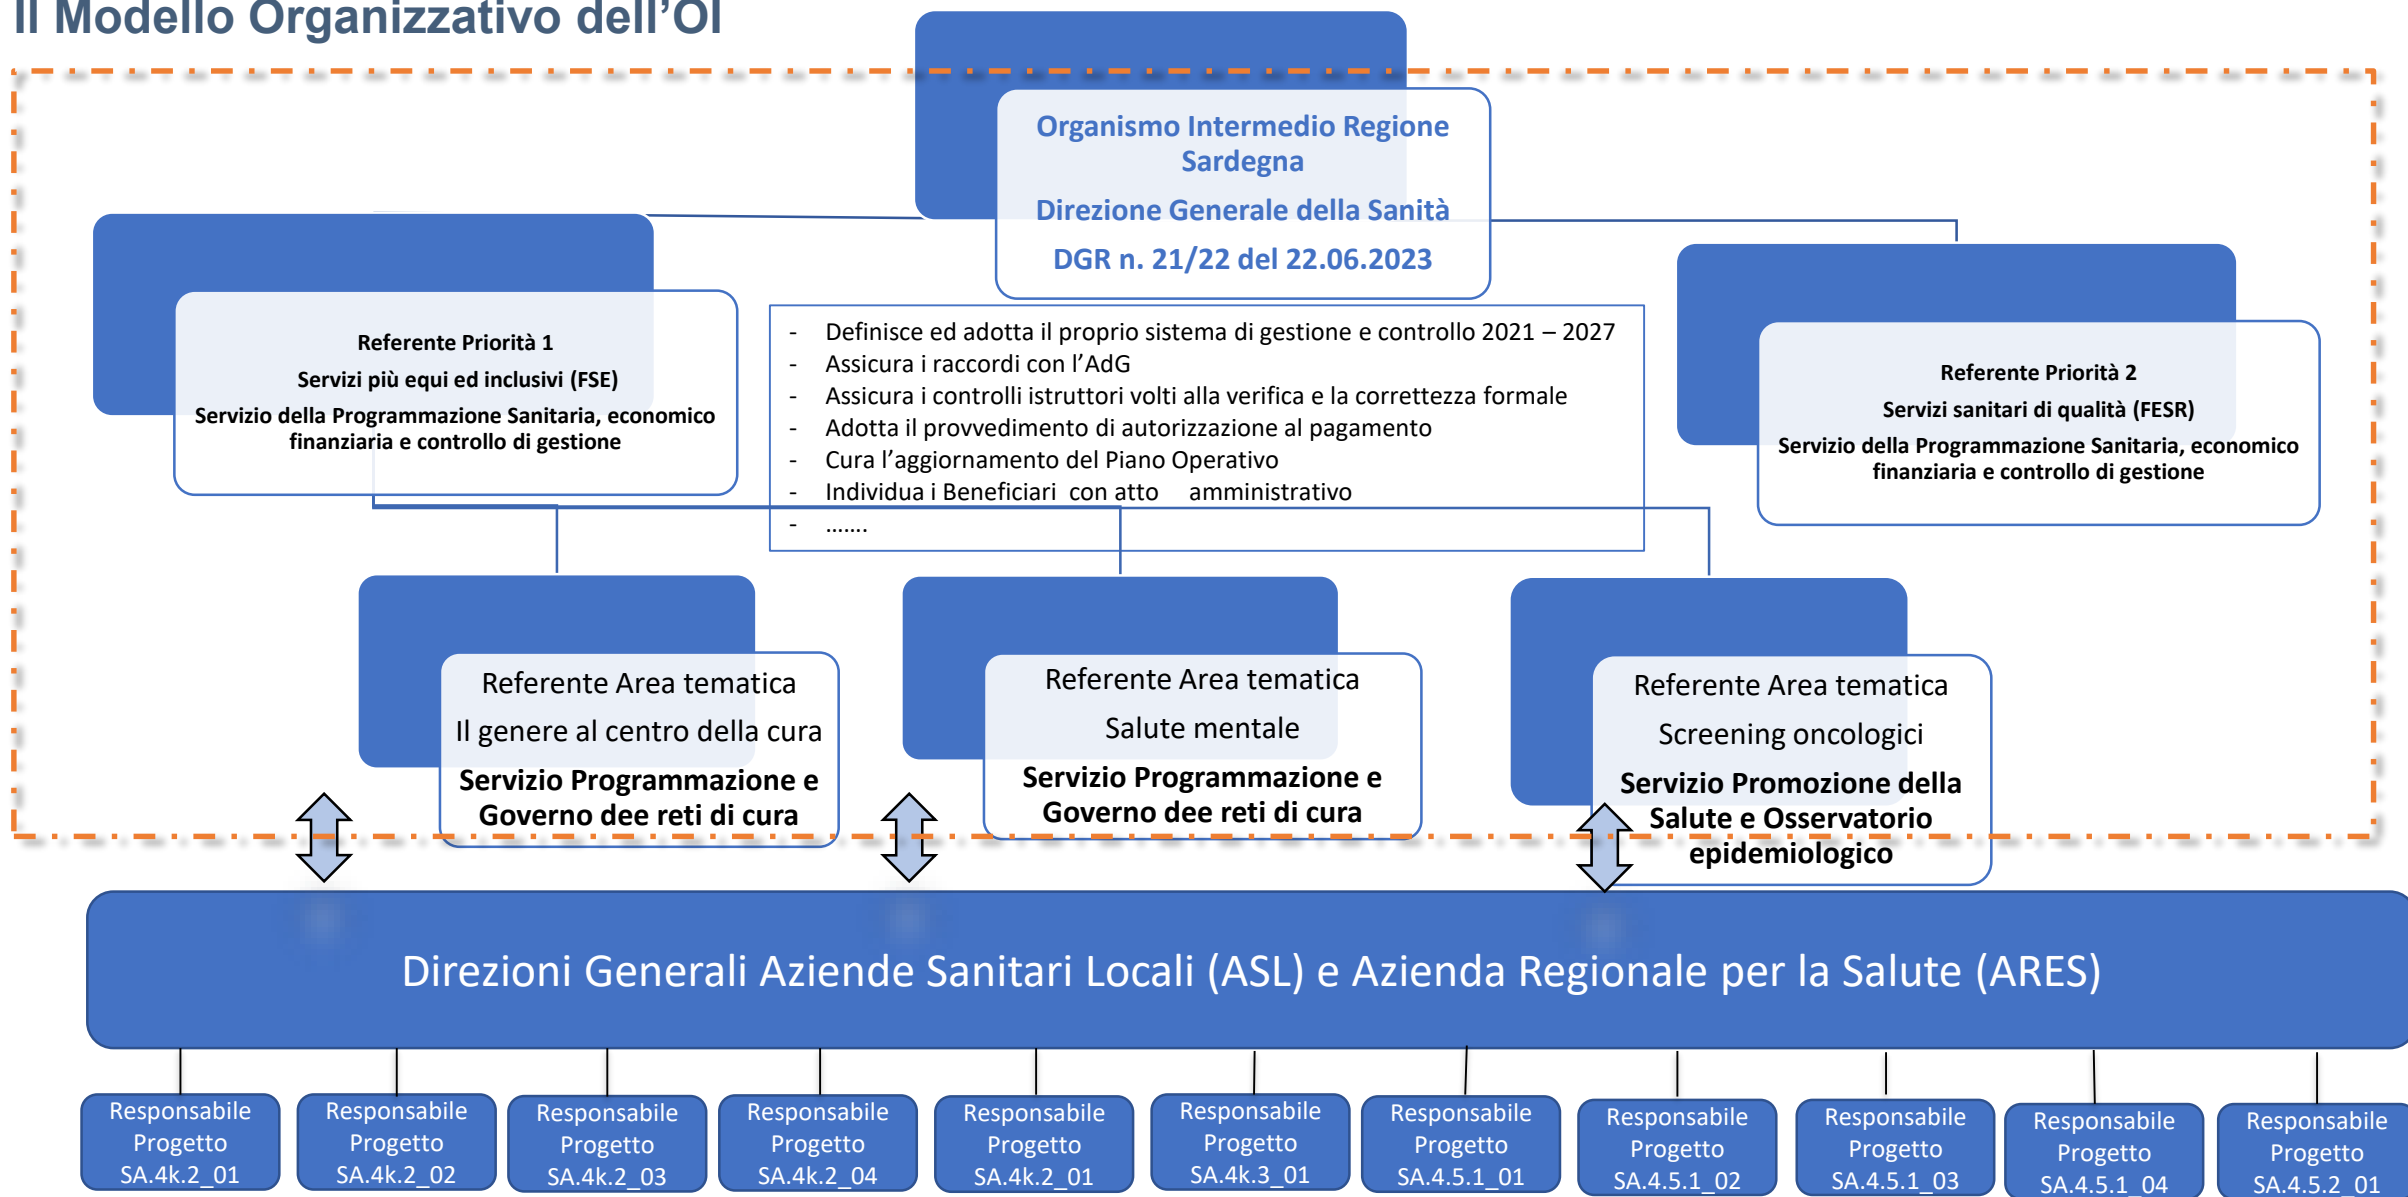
Il Modello Organizzativo dell'OI

Organismo Intermedio Regione Sardegna

Direzione Generale della Sanità

DGR n. 21/22 del 22.06.2023

Referente Priorità 1

Servizi più equi ed inclusivi (FSE)

Servizio della Programmazione Sanitaria, economico finanziaria e controllo di gestione

- Definisce ed adotta il proprio sistema di gestione e controllo 2021 – 2027
- Assicura i raccordi con l'AdG
- Assicura i controlli istruttori volti alla verifica e la correttezza formale
- Adotta il provvedimento di autorizzazione al pagamento
- Cura l'aggiornamento del Piano Operativo
- Individua i Beneficiari con atto amministrativo
- .......

Referente Priorità 2

Servizi sanitari di qualità (FESR)

Servizio della Programmazione Sanitaria, economico finanziaria e controllo di gestione

Referente Area tematica

Il genere al centro della cura

Servizio Programmazione e Governo dee reti di cura

Referente Area tematica

Salute mentale

Servizio Programmazione e Governo dee reti di cura

Referente Area tematica

Screening oncologici

Servizio Promozione della Salute e Osservatorio epidemiologico

Direzioni Generali Aziende Sanitari Locali (ASL) e Azienda Regionale per la Salute (ARES)

Responsabile Progetto SA.4k.2_01

Responsabile Progetto SA.4k.2_02

Responsabile Progetto SA.4k.2_03

Responsabile Progetto SA.4k.2_04

Responsabile Progetto SA.4k.2_01

Responsabile Progetto SA.4k.3_01

Responsabile Progetto SA.4.5.1_01

Responsabile Progetto SA.4.5.1_02

Responsabile Progetto SA.4.5.1_03

Responsabile Progetto SA.4.5.1_04

Responsabile Progetto SA.4.5.2_01